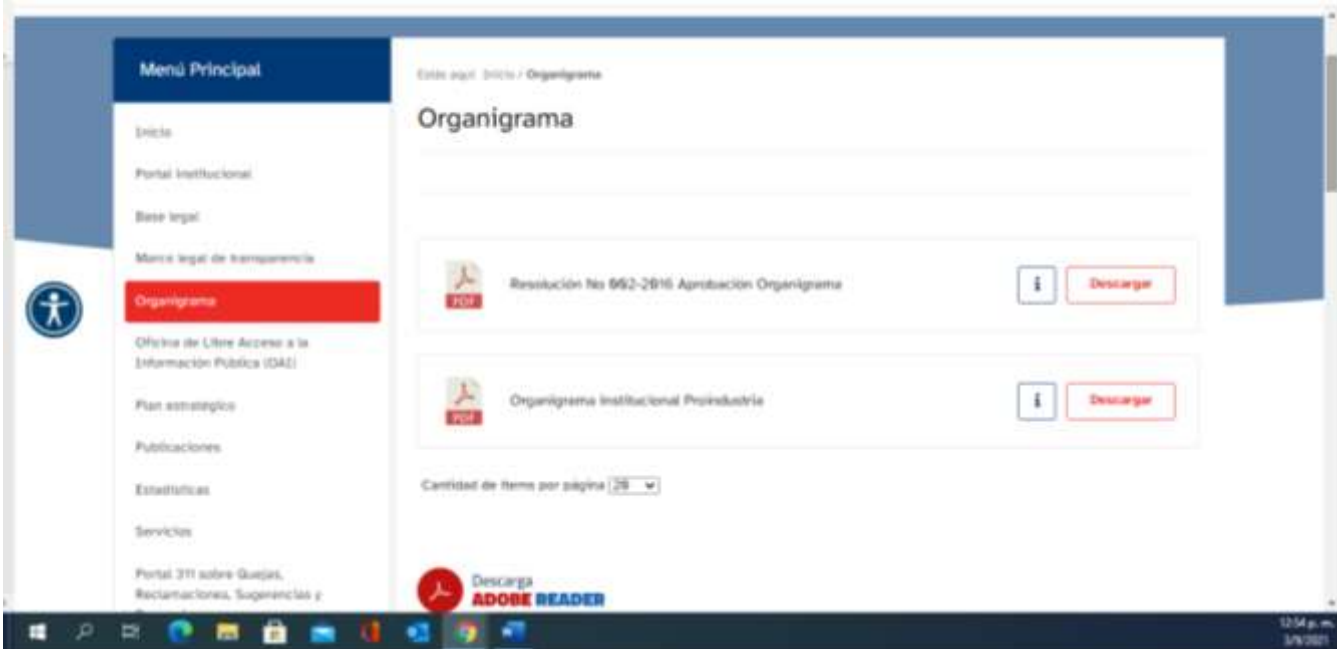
Menú Principal

Inicio

Portal Institucional

Base legal

Marco legal de transparencia

Organigrama

Oficina de Libre Acceso a la Información Pública (OAI)

Plan estratégico

Publicaciones

Estadísticas

Servicios

Portal 311 sobre Quejas, Reclamaciones, Sugerencias y

Está aquí: Inicio / Organigrama

Organigrama

PDF Resolución No 002-2016 Aprobación Organigrama

i Descargar

PDF Organigrama Institucional Proindustria

i Descargar

Cantidad de ítems por página 20

Descarga ADOBE READER

12:54 p. m.
3/9/2021